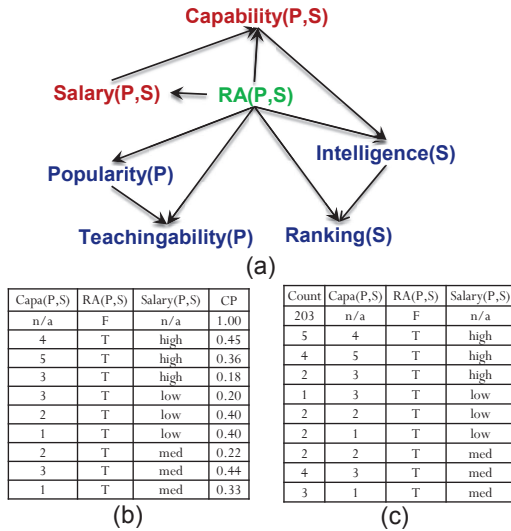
Capability(P,S)

Salary(P,S)

RA(P,S)

Intelligence(S)

Popularity(P)

Teachingability(P)

Ranking(S)

(a)

| Capa(P,S) | RA(P,S) | Salary(P,S) | CP |
|---|---|---|---|
| n/a | F | n/a | 1.00 |
| 4 | T | high | 0.45 |
| 5 | T | high | 0.36 |
| 3 | T | high | 0.18 |
| 3 | T | low | 0.20 |
| 2 | T | low | 0.40 |
| 1 | T | low | 0.40 |
| 2 | T | med | 0.22 |
| 3 | T | med | 0.44 |
| 1 | T | med | 0.33 |

(b)

| Count | Capa(P,S) | RA(P,S) | Salary(P,S) |
|---|---|---|---|
| 203 | n/a | F | n/a |
| 5 | 4 | T | high |
| 4 | 5 | T | high |
| 2 | 3 | T | high |
| 1 | 3 | T | low |
| 2 | 2 | T | low |
| 2 | 1 | T | low |
| 2 | 2 | T | med |
| 4 | 3 | T | med |
| 3 | 1 | T | med |

(c)